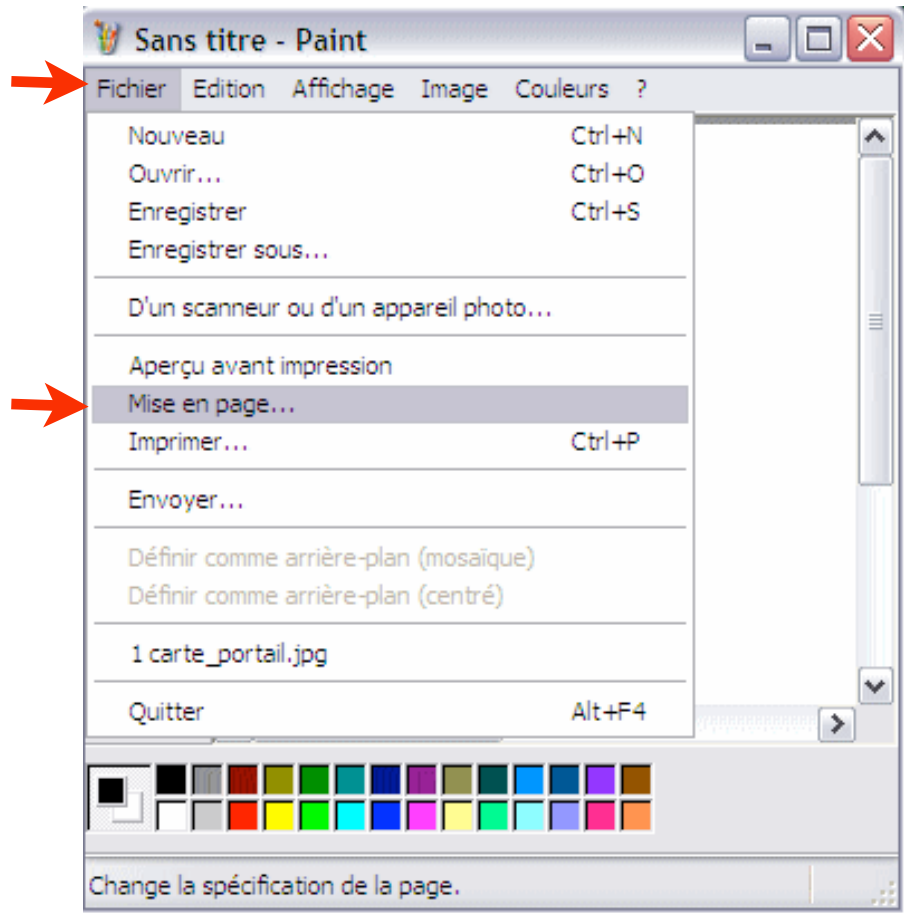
Sans titre - Paint

Fichier Edition Affichage Image Couleurs ?

Nouveau Ctrl+N
Ouvrir... Ctrl+O
Enregistrer Ctrl+S
Enregistrer sous...

D'un scanneur ou d'un appareil photo...

Aperçu avant impression
Mise en page...
Imprimer... Ctrl+P

Envoyer...

Définir comme arrière-plan (mosaïque)
Définir comme arrière-plan (centré)

1 carte_portail.jpg

Quitter Alt+F4

Change la spécification de la page.